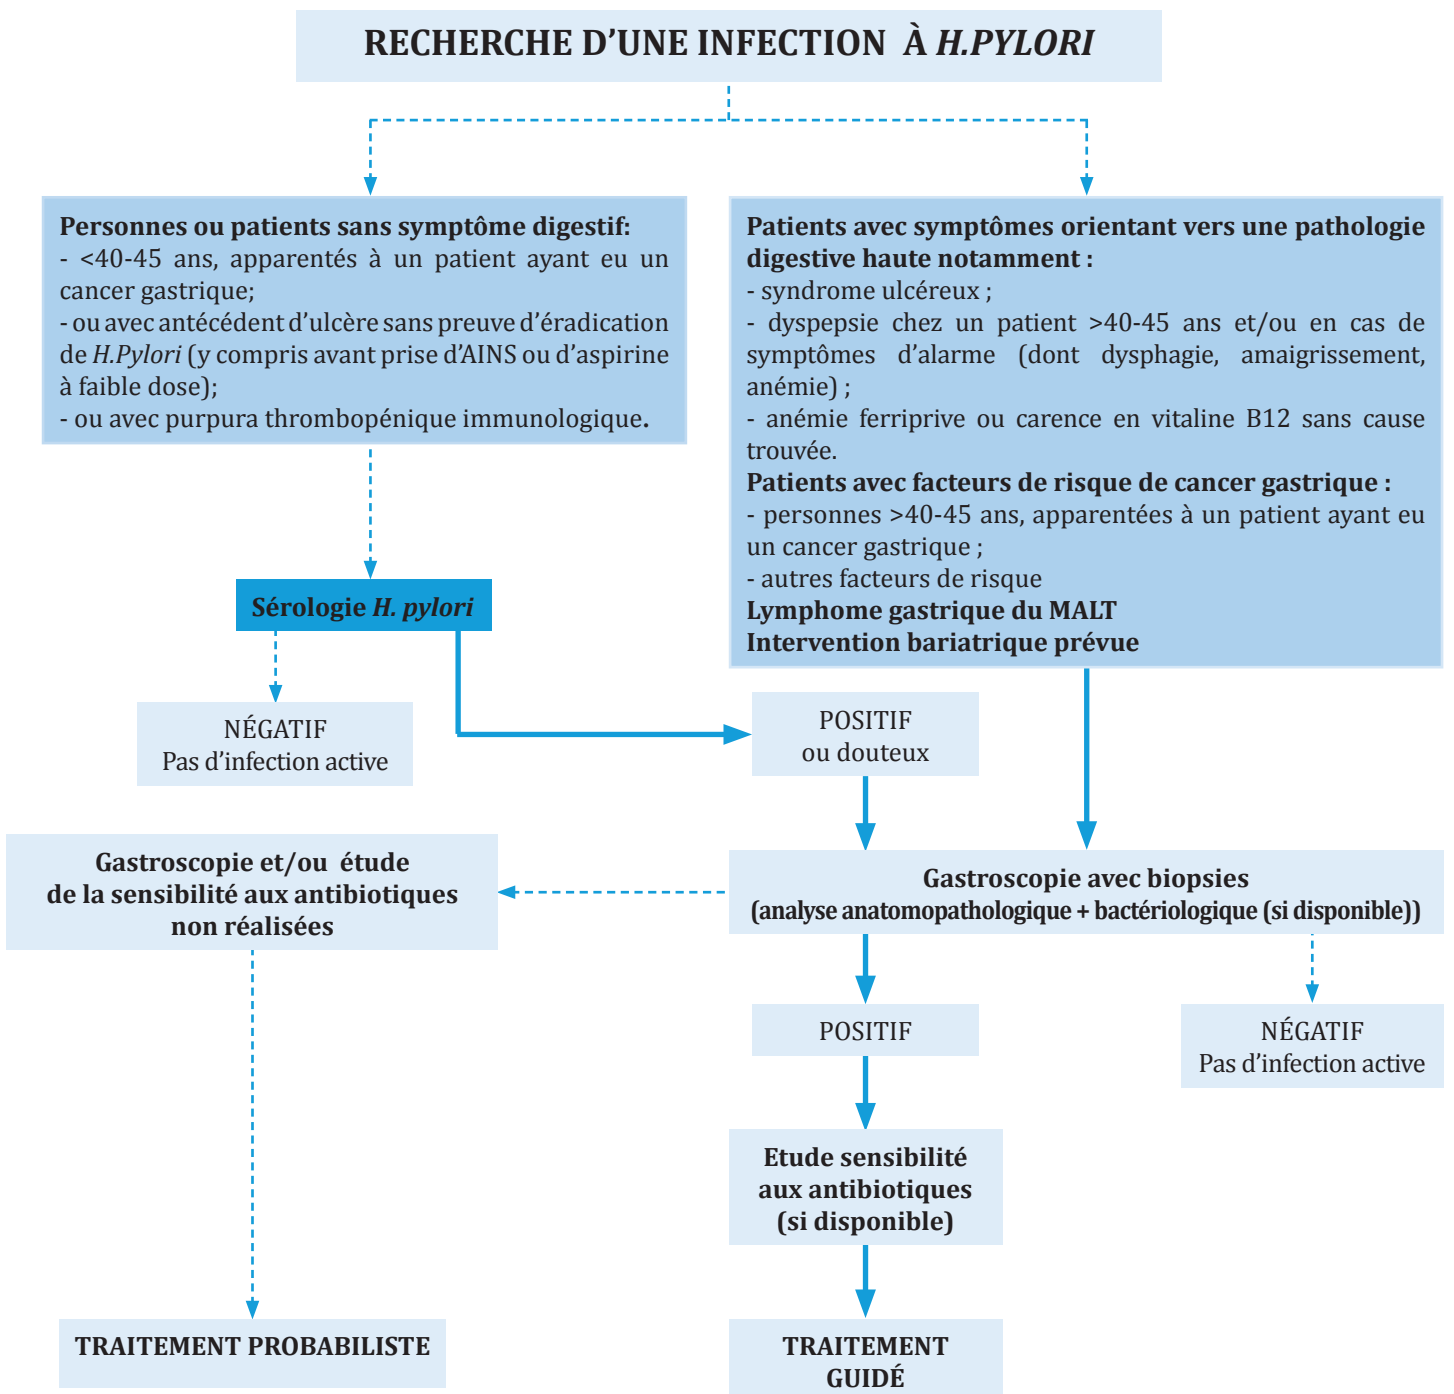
RECHERCHE D'UNE INFECTION À H.PYLORI

Personnes ou patients sans symptôme digestif:
- <40-45 ans, apparentés à un patient ayant eu un cancer gastrique;
- ou avec antécédent d'ulcère sans preuve d'éradication de H.Pylori (y compris avant prise d'AINS ou d'aspirine à faible dose);
- ou avec purpura thrombopénique immunologique.

Patients avec symptômes orientant vers une pathologie digestive haute notamment :
- syndrome ulcéreux ;
- dyspepsie chez un patient >40-45 ans et/ou en cas de symptômes d'alarme (dont dysphagie, amaigrissement, anémie) ;
- anémie ferriprive ou carence en vitaline B12 sans cause trouvée.
Patients avec facteurs de risque de cancer gastrique :
- personnes >40-45 ans, apparentées à un patient ayant eu un cancer gastrique ;
- autres facteurs de risque
Lymphome gastrique du MALT
Intervention bariatrique prévue

Sérologie H. pylori

NÉGATIF
Pas d'infection active

POSITIF
ou douteux

Gastroscopie et/ou étude de la sensibilité aux antibiotiques non réalisées

Gastroscopie avec biopsies
(analyse anatomopathologique + bactériologique (si disponible))

POSITIF

NÉGATIF
Pas d'infection active

Etude sensibilité aux antibiotiques (si disponible)

TRAITEMENT PROBABILISTE

TRAITEMENT GUIDÉ